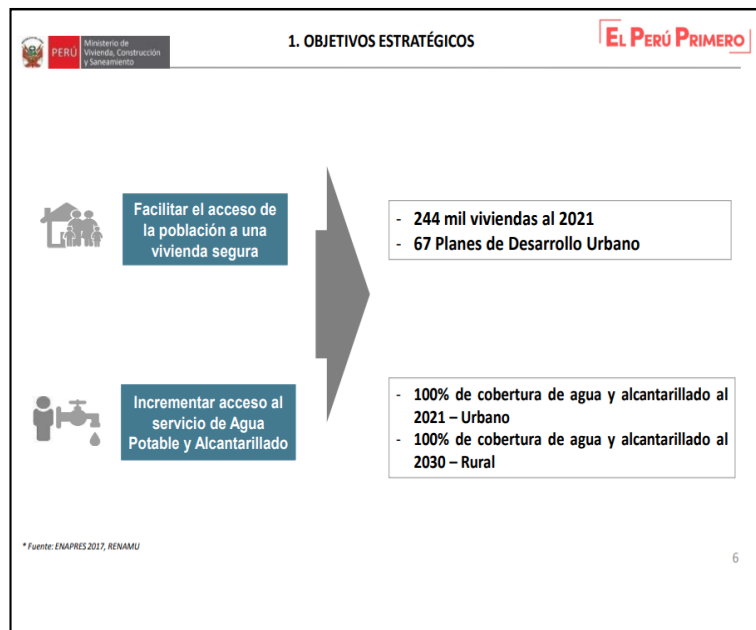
PERÚ Ministerio de Vivienda, Construcción y Saneamiento

1. OBJETIVOS ESTRATÉGICOS

EL PERÚ PRIMERO

Facilitar el acceso de la población a una vivienda segura

- 244 mil viviendas al 2021
- 67 Planes de Desarrollo Urbano

Incrementar acceso al servicio de Agua Potable y Alcantarillado

- 100% de cobertura de agua y alcantarillado al 2021 – Urbano
- 100% de cobertura de agua y alcantarillado al 2030 – Rural

* Fuente: ENAPRES 2017, RENAMU

6